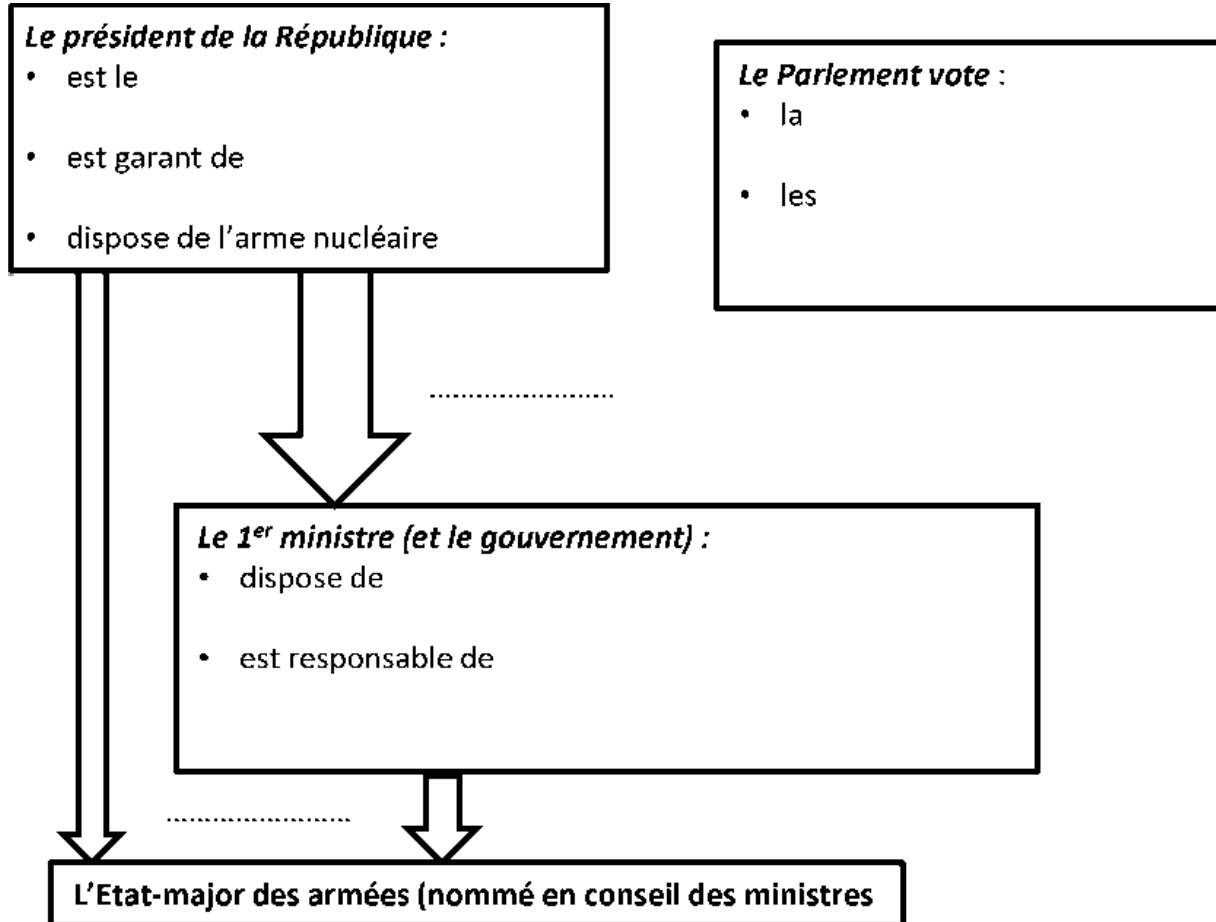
*Le président de la République :*
- est le
- est garant de
- dispose de l'arme nucléaire

*Le Parlement vote* :
- la
- les

.......................

*Le 1$^{er}$ ministre (et le gouvernement) :*
- dispose de
- est responsable de

.......................

**L'Etat-major des armées (nommé en conseil des ministres**